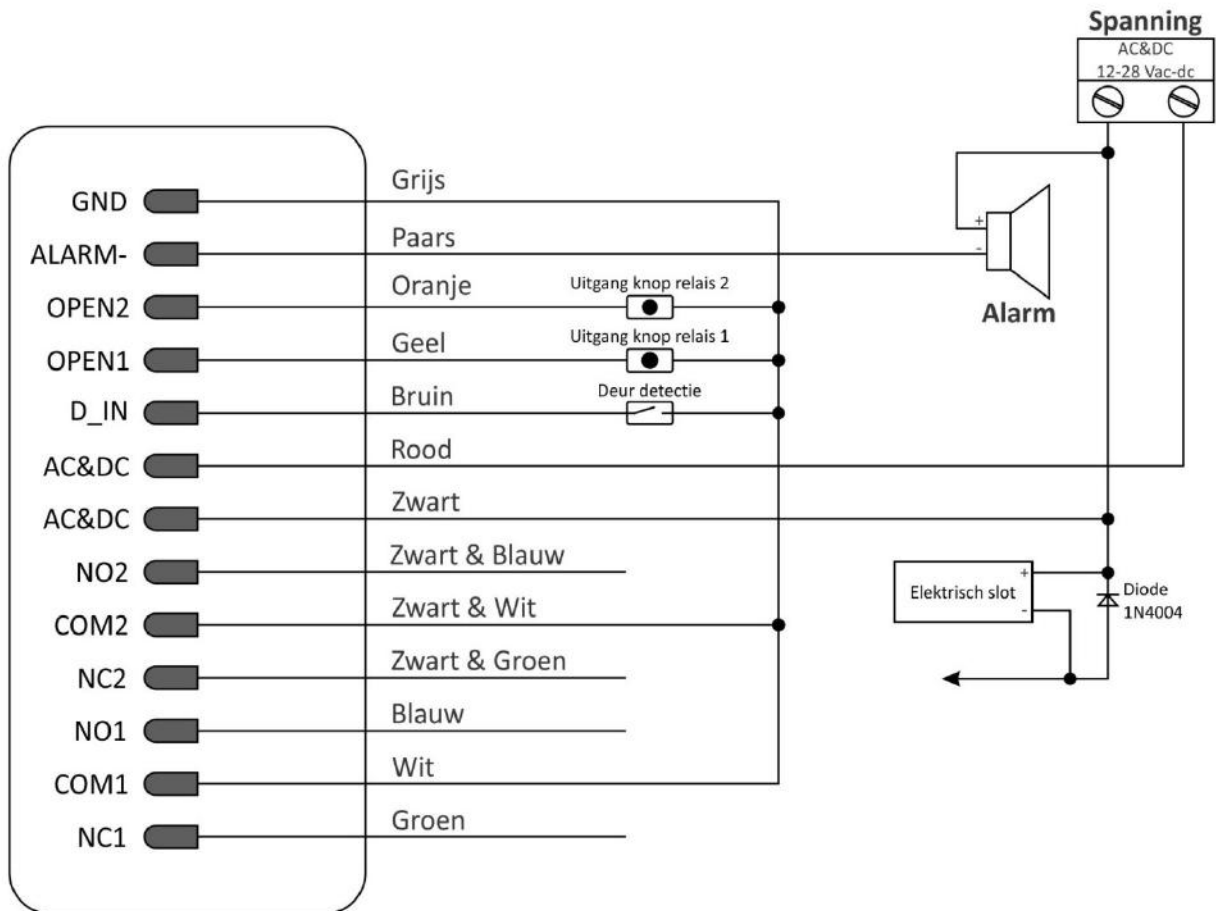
Spanning
AC&DC
12-28 Vac-dc

GND
Grijs
ALARM-
Paars
+
-
OPEN2
Oranje
Uitgang knop relais 2
Alarm
OPEN1
Geel
Uitgang knop relais 1
D_IN
Bruin
Deur detectie
AC&DC
Rood
AC&DC
Zwart
NO2
Zwart & Blauw
Elektrisch slot
+
-
Diode
1N4004
COM2
Zwart & Wit
NC2
Zwart & Groen
NO1
Blauw
COM1
Wit
NC1
Groen